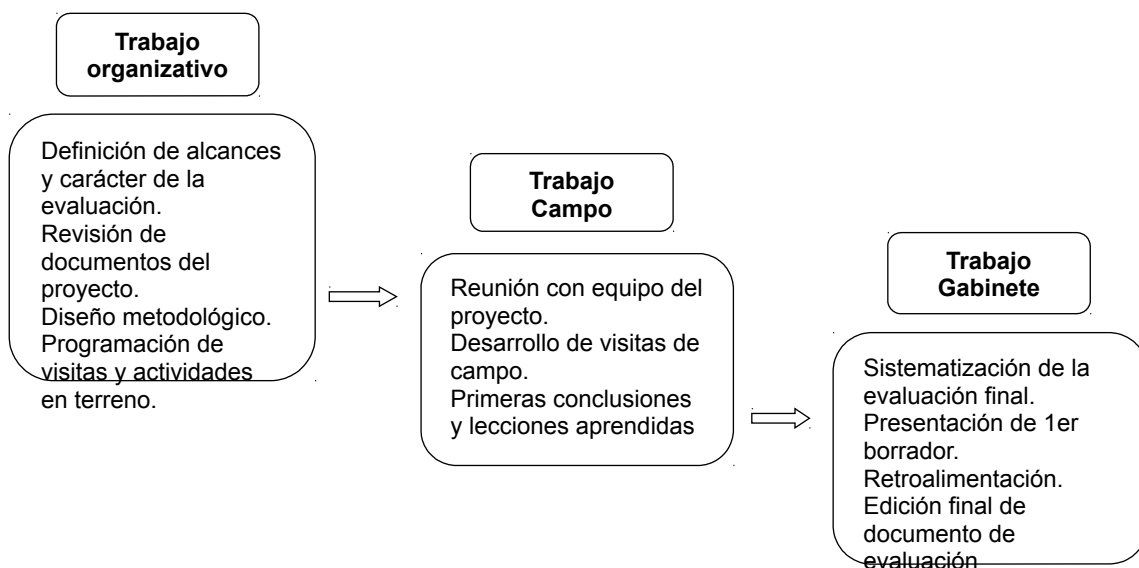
Trabajo organizativo

Definición de alcances y carácter de la evaluación.
Revisión de documentos del proyecto.
Diseño metodológico.
Programación de visitas y actividades en terreno.

Trabajo Campo

Reunión con equipo del proyecto.
Desarrollo de visitas de campo.
Primeras conclusiones y lecciones aprendidas

Trabajo Gabinete

Sistematización de la evaluación final.
Presentación de 1er borrador.
Retroalimentación.
Edición final de documento de evaluación